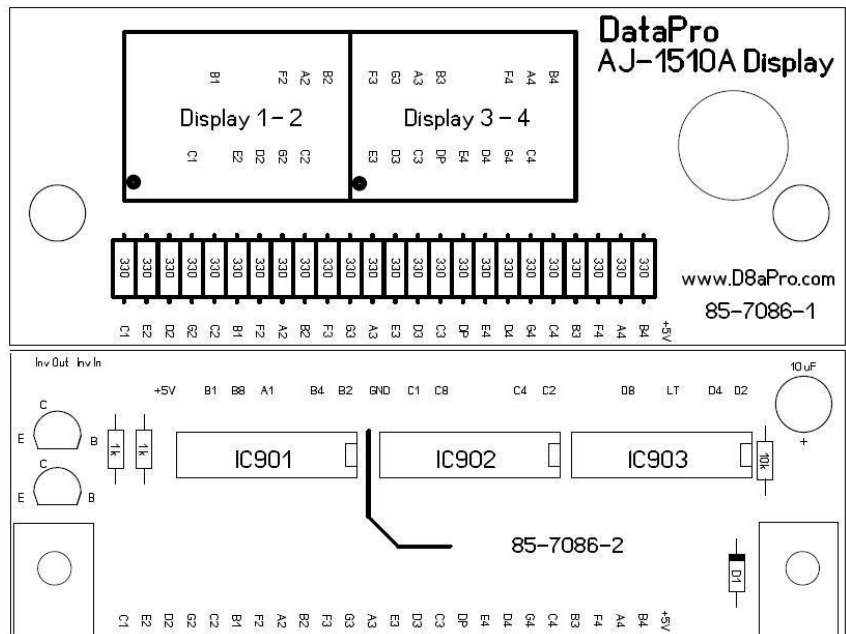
DataPro
AJ-1510A Display

B1 F2 A2 B2
Display 1-2
C1 E2 D2 G2 C2

F3 G3 A3 B3 F4 A4 B4
Display 3-4
E3 D3 C3 DP E4 D4 G4 C4

330 330 330 330 330 330 330 330 330 330 330 330 330 330 330 330 330 330 330 330 330 330 330 330

www.D8aPro.com
85-7086-1

C1 E2 D2 G2 C2 B1 F2 A2 B2 F3 G3 A3 E3 D3 C3 DP E4 D4 G4 C4 B3 F4 A4 B4 +5V

Inv Out Inv In

+5V B1 B8 A1 B4 B2 GND C1 C8 C4 C2 D8 LT D4 D2

10 uF

C
E B
C
E B

1k 1k

IC901 IC902 IC903

10k

+

85-7086-2

D1

C1 E2 D2 G2 C2 B1 F2 A2 B2 F3 G3 A3 E3 D3 C3 DP E4 D4 G4 C4 B3 F4 A4 B4 +5V